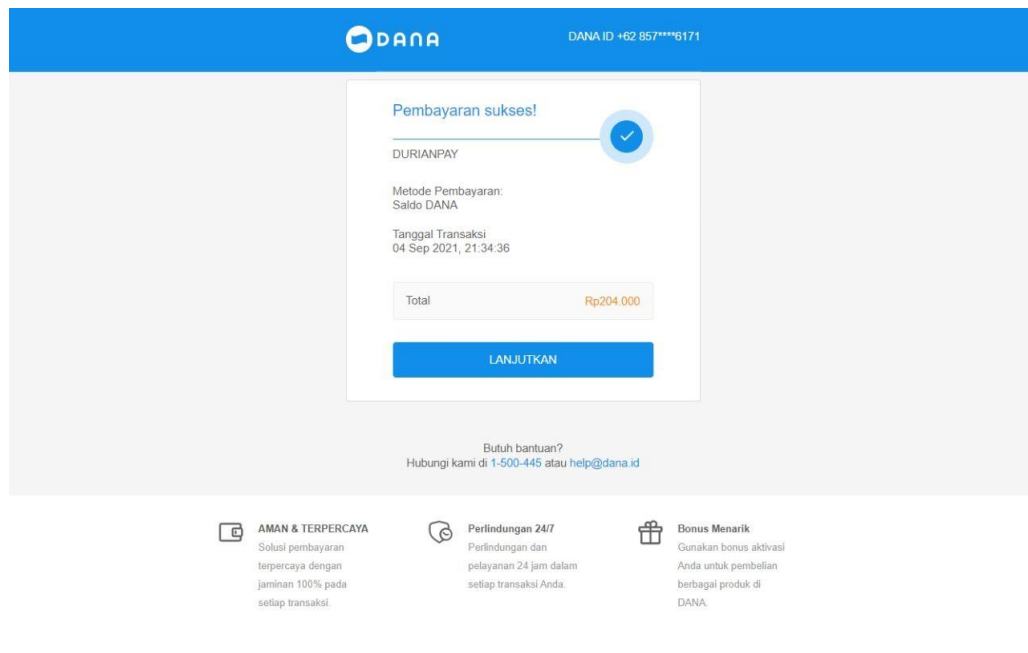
DANA

DANA ID +62 857****6171

Pembayaran sukses!

DURIANPAY

Metode Pembayaran:
Saldo DANA

Tanggal Transaksi
04 Sep 2021, 21:34:36

| Total | Rp204.000 |
|---|---|

LANJUTKAN

Butuh bantuan?
Hubungi kami di 1-500-445 atau help@dana.id

AMAN & TERPERCAYA
Solusi pembayaran terpercaya dengan jaminan 100% pada setiap transaksi.

Perlindungan 24/7
Perlindungan dan pelayanan 24 jam dalam setiap transaksi Anda.

Bonus Menarik
Gunakan bonus aktivasi Anda untuk pembelian berbagai produk di DANA.